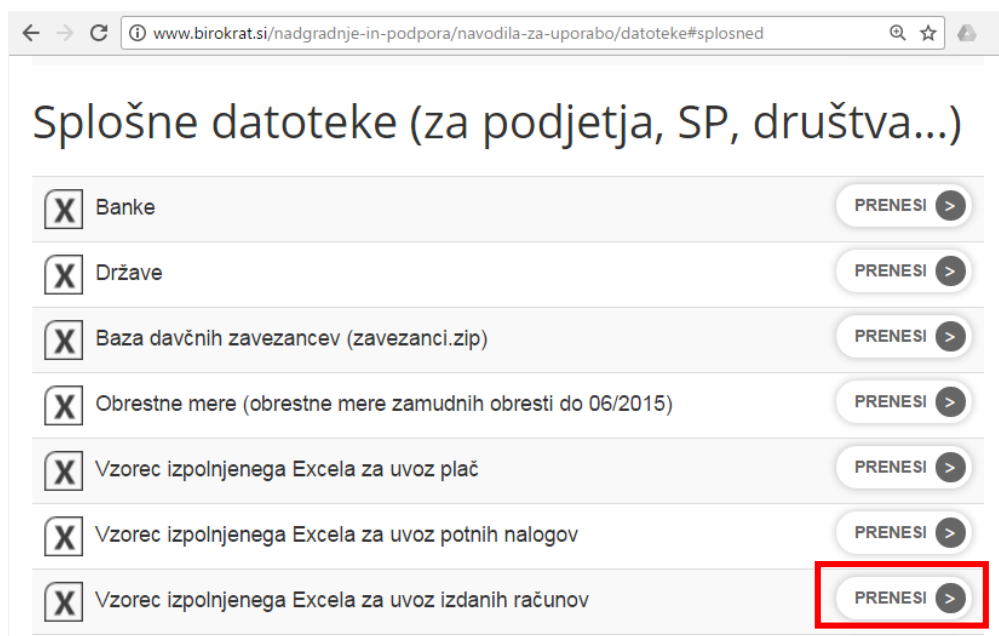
www.birokrat.si/nadgradnje-in-podpora/navodila-za-uporabo/datoteke#splosned

Splošne datoteke (za podjetja, SP, društva...)

| | | |
|---|---|---|
| X | Banke | PRENESI > |
| X | Države | PRENESI > |
| X | Baza davčnih zavezancev (zavezanci.zip) | PRENESI > |
| X | Obrestne mere (obrestne mere zamudnih obresti do 06/2015) | PRENESI > |
| X | Vzorec izpolnjenega Excela za uvoz plač | PRENESI > |
| X | Vzorec izpolnjenega Excela za uvoz potnih nalogov | PRENESI > |
| X | Vzorec izpolnjenega Excela za uvoz izdanih računov | PRENESI > |